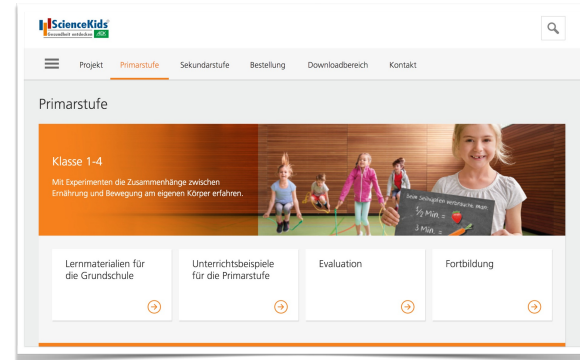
ScienceKids
Gesundheit entdecken AOK

Projekt Primarstufe Sekundarstufe Bestellung Downloadbereich Kontakt

Primarstufe

Klasse 1-4

Mit Experimenten die Zusammenhänge zwischen Ernährung und Bewegung am eigenen Körper erfahren.

Beim Seilspringen verbrauche ich
½ Min. =
1 Min. =

Lernmaterialien für die Grundschule

Unterrichtsbeispiele für die Primarstufe

Evaluation

Fortbildung